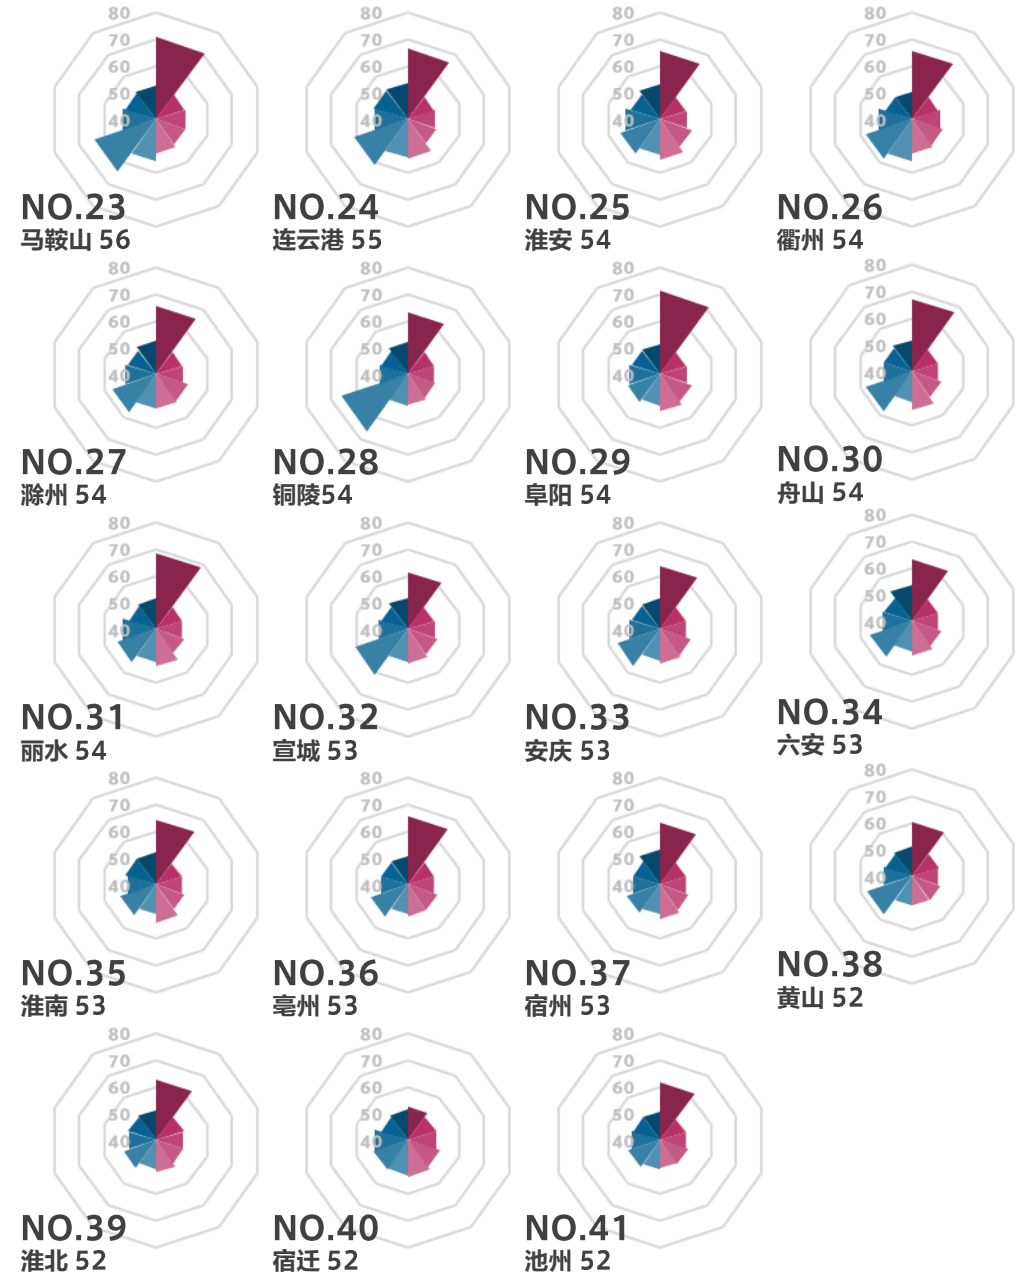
80
70
60
50
40
NO.23
马鞍山 56

80
70
60
50
40
NO.24
连云港 55

80
70
60
50
40
NO.25
淮安 54

80
70
60
50
40
NO.26
衢州 54

80
70
60
50
40
NO.27
滁州 54

80
70
60
50
40
NO.28
铜陵54

80
70
60
50
40
NO.29
阜阳 54

80
70
60
50
40
NO.30
舟山 54

80
70
60
50
40
NO.31
丽水 54

80
70
60
50
40
NO.32
宣城 53

80
70
60
50
40
NO.33
安庆 53

80
70
60
50
40
NO.34
六安 53

80
70
60
50
40
NO.35
淮南 53

80
70
60
50
40
NO.36
亳州 53

80
70
60
50
40
NO.37
宿州 53

80
70
60
50
40
NO.38
黄山 52

80
70
60
50
40
NO.39
淮北 52

80
70
60
50
40
NO.40
宿迁 52

80
70
60
50
40
NO.41
池州 52